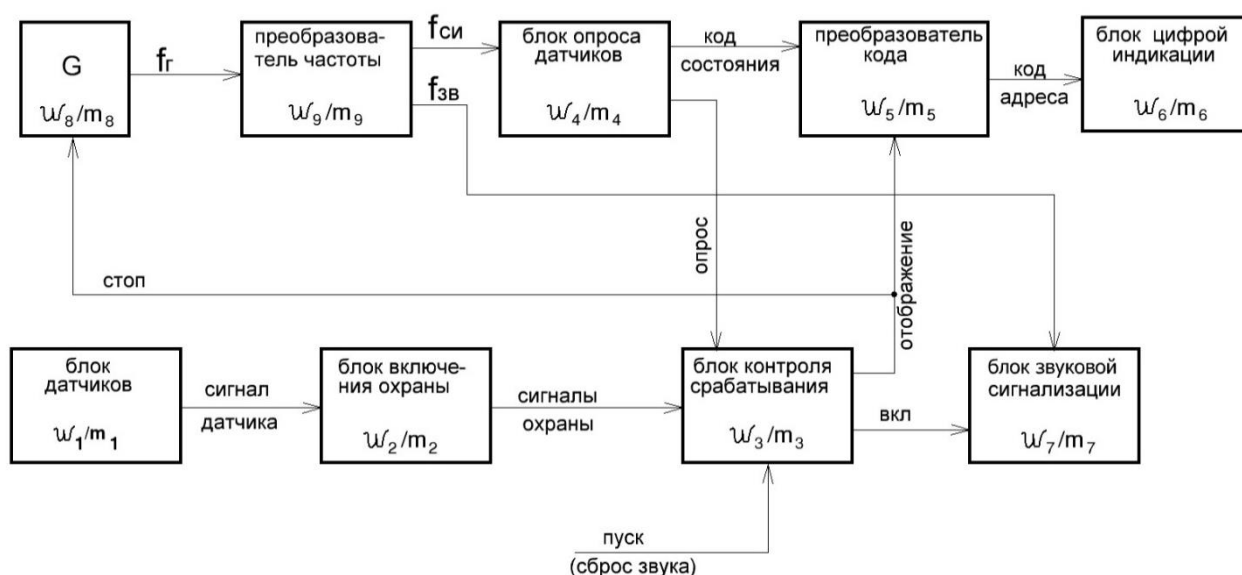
G
$w_8/m_8$

$f_г$

преобразователь частоты
$w_9/m_9$

$f_{си}$

$f_{зв}$

блок опроса датчиков
$w_4/m_4$

код состояния

преобразователь кода
$w_5/m_5$

код адреса

блок цифрой индикации
$w_6/m_6$

опрос

отображение

стоп

блок датчиков
$w_1/m_1$

сигнал датчика

блок включения охраны
$w_2/m_2$

сигналы охраны

блок контроля срабатывания
$w_3/m_3$

вкл

блок звуковой сигнализации
$w_7/m_7$

пуск
(сброс звука)